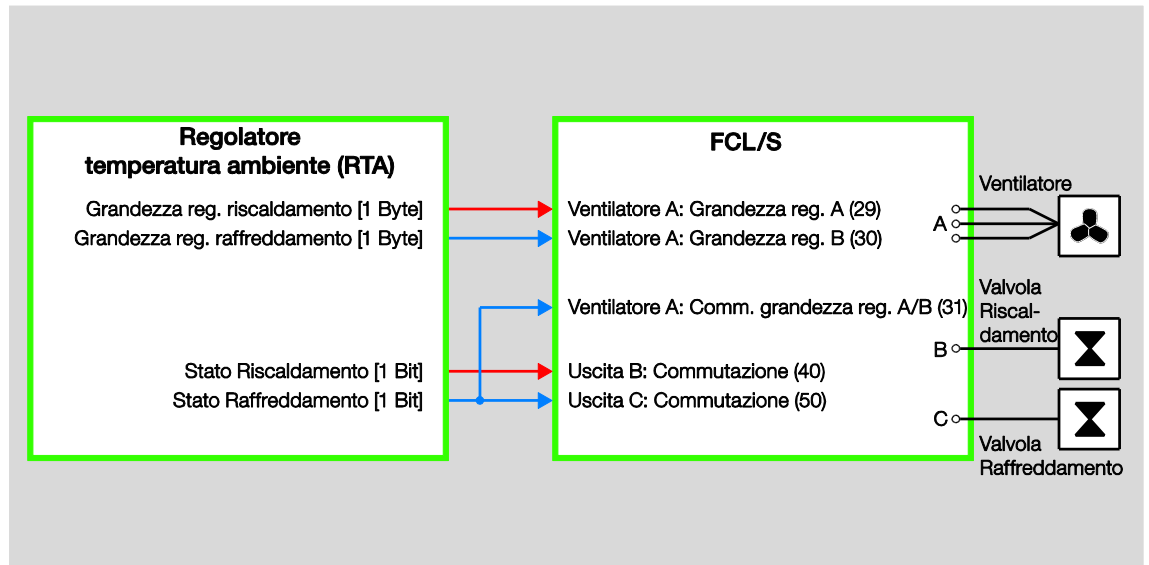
Regolatore temperatura ambiente (RTA)

Grandezza reg. riscaldamento [1 Byte]
Grandezza reg. raffreddamento [1 Byte]

Stato Riscaldamento [1 Bit]
Stato Raffreddamento [1 Bit]

FCL/S

Ventilatore A: Grandezza reg. A (29)
Ventilatore A: Grandezza reg. B (30)

Ventilatore A: Comm. grandezza reg. A/B (31)

Uscita B: Commutazione (40)
Uscita C: Commutazione (50)

Ventilatore

A

Valvola Riscaldamento

B

C

Valvola Raffreddamento